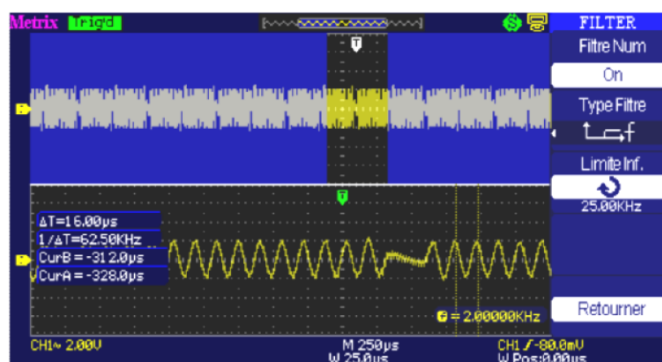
Metrix Trig'd

FILTER
Filtre Num
On
Type Filtre
Limite Inf.
25.00KHz
Retourner

ΔT=16.00μs
1/ΔT=62.50KHz
CurB=-312.0μs
CurA=-328.0μs

= 2.00000KHz

CH1~ 2.00V
M 250μs
W 25.0μs
CH1 ∫ -80.0mV
W Pos:0.00μs